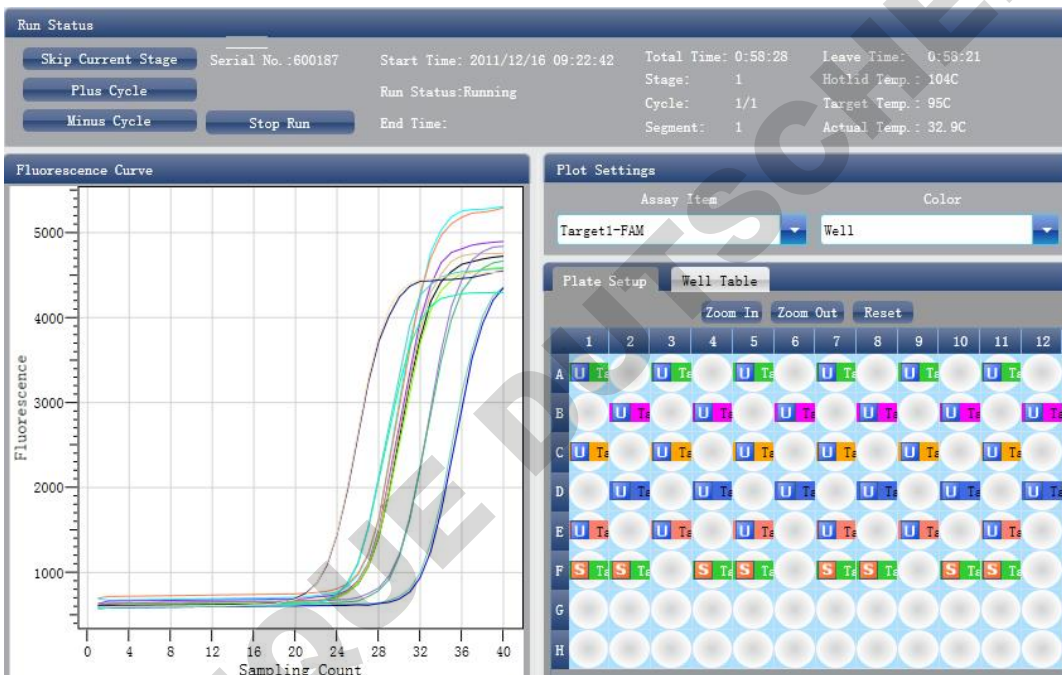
Run Status

Skip Current Stage
Plus Cycle
Minus Cycle
Stop Run

Serial No.:600187

Start Time: 2011/12/16 09:22:42
Run Status:Running
End Time:

Total Time: 0:58:28
Stage: 1
Cycle: 1/1
Segment: 1

Leave Time: 0:56:21
Hotlid Temp.: 104C
Target Temp.: 95C
Actual Temp.: 32.9C

Fluorescence Curve

Plot Settings
Assay Item
Color
Target1-FAM
Well

Plate Setup
Well Table
Zoom In
Zoom Out
Reset

5000
4000
3000
2000
1000
Fluorescence
0 4 8 12 16 20 24 28 32 36 40
Sampling Count

1 2 3 4 5 6 7 8 9 10 11 12
A U Ta U Ta U Ta U Ta U Ta U Ta
B U Ta U Ta U Ta U Ta U Ta U Ta
C U Ta U Ta U Ta U Ta U Ta U Ta
D U Ta U Ta U Ta U Ta U Ta U Ta
E U Ta U Ta U Ta U Ta U Ta U Ta
F S Ta S Ta S Ta S Ta S Ta S Ta S Ta S Ta
G
H

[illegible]